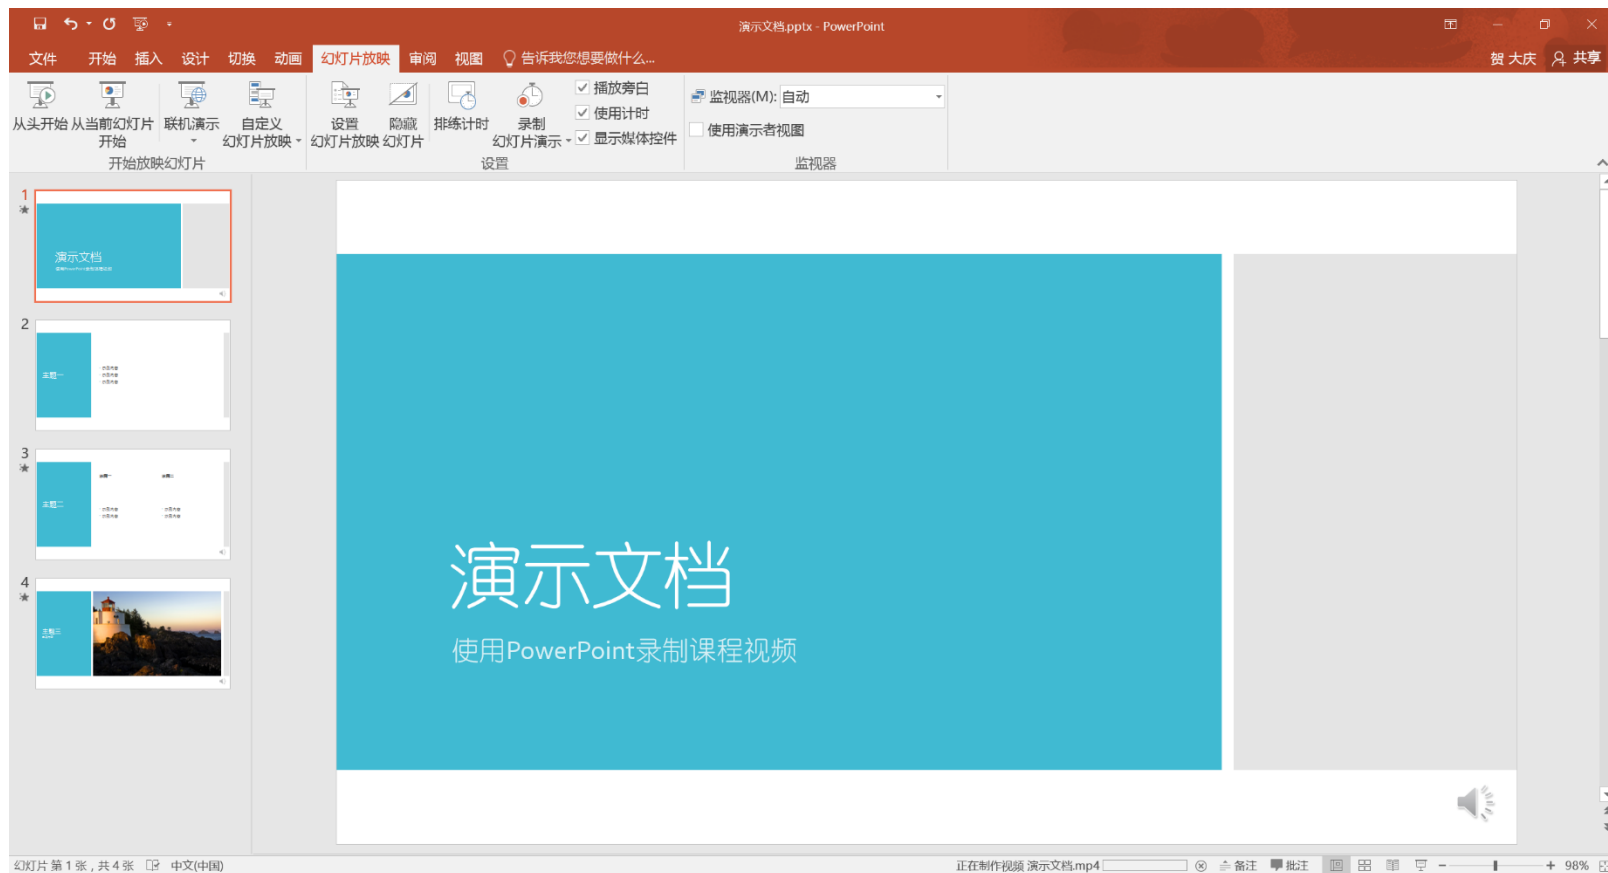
演示文档.pptx - PowerPoint

文件 开始 插入 设计 切换 动画 幻灯片放映 审阅 视图 告诉我您想要做什么...

贺 大庆 共享

从头开始 从当前幻灯片开始 联机演示 自定义幻灯片放映 开始放映幻灯片

设置幻灯片放映 隐藏幻灯片 排练计时 录制幻灯片演示 播放旁白 使用计时 显示媒体控件 设置

监视器(M): 自动 使用演示者视图 监视器

1 演示文档
2 主题一
3 主题二
4 主题三

演示文档

使用PowerPoint录制课程视频

幻灯片 第 1 张，共 4 张 中文(中国) 正在制作视频 演示文档.mp4 备注 批注 98%